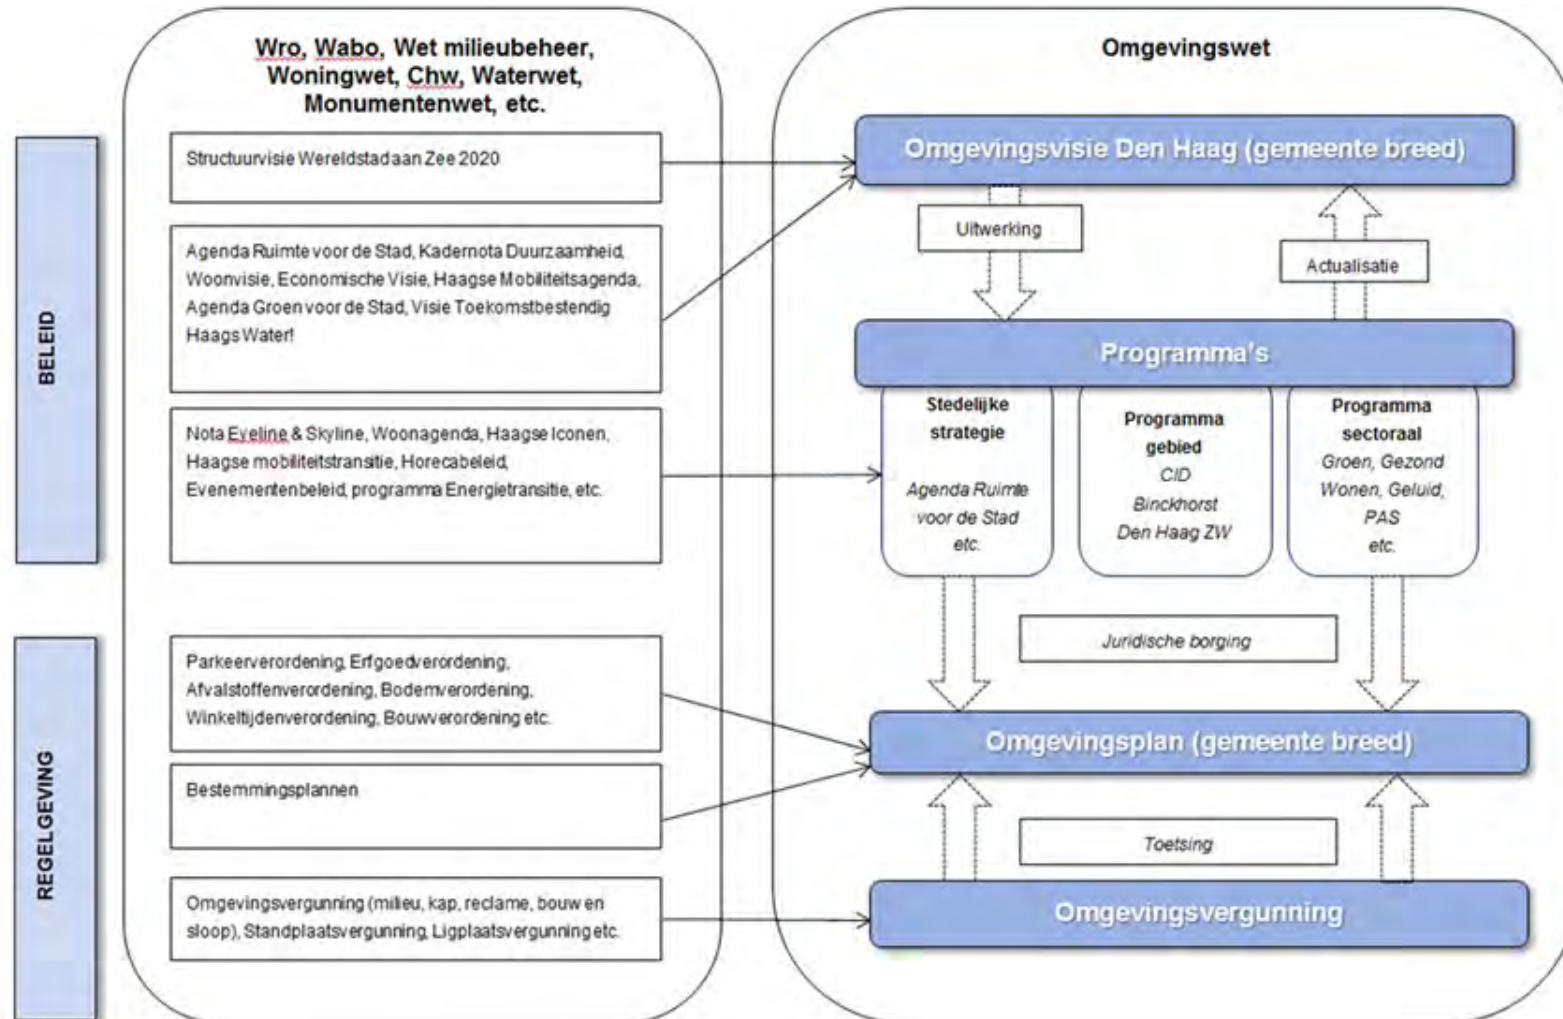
BELEID

REGELGEVING

Wro, Wabo, Wet milieubeheer, Woningwet, Chw, Waterwet, Monumentenwet, etc.

Structuurvisie Wereldstad aan Zee 2020

Agenda Ruimte voor de Stad, Kadernota Duurzaamheid, Woonvisie, Economische Visie, Haagse Mobiliteitsagenda, Agenda Groen voor de Stad, Visie Toekomstbestendig Haags Water!

Nota Eyeline & Skyline, Woonagenda, Haagse Iconen, Haagse mobiliteitstransitie, Horecabeleid, Evenementenbeleid, programma Energietransitie, etc.

Parkeerverordening, Erfgoedverordening, Afvalstoffenverordening, Bodemverordening, Winkeltijdenverordening, Bouwverordening etc.

Bestemmingsplannen

Omgevingsvergunning (milieu, kap, reclame, bouw en sloop), Standplaatsvergunning, Ligplaatsvergunning etc.

Omgevingswet

Omgevingsvisie Den Haag (gemeente breed)

Uitwerking

Actualisatie

Programma's

Stedelijke strategie

Agenda Ruimte voor de Stad etc.

Programma gebied

CID Binckhorst Den Haag ZW

Programma sectoraal

Groen, Gezond Wonen, Geluid, PAS etc.

Juridische borging

Omgevingsplan (gemeente breed)

Toetsing

Omgevingsvergunning